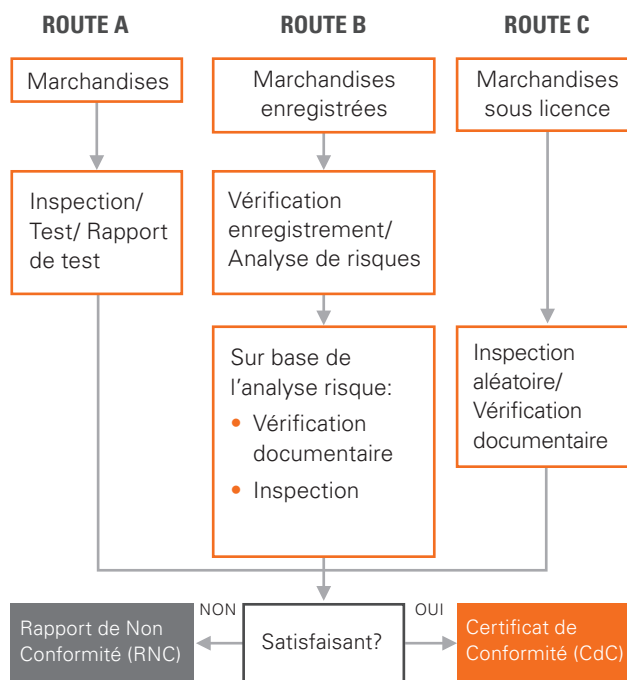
ROUTE A

Marchandises

Inspection/ Test/ Rapport de test

ROUTE B

Marchandises enregistrées

Vérification enregistrement/ Analyse de risques

Sur base de l'analyse risque:
- Vérification documentaire
- Inspection

ROUTE C

Marchandises sous licence

Inspection aléatoire/ Vérification documentaire

NON

OUI

Rapport de Non Conformité (RNC)

Satisfaisant?

Certificat de Conformité (CdC)